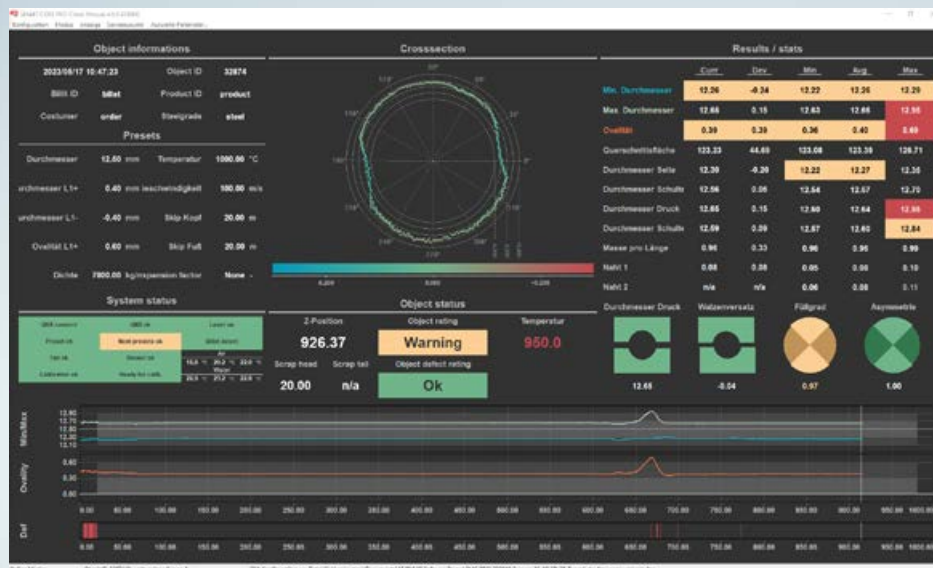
Object informations

2023/05/17 10:47:23 Object ID 32874

Billit ID billet Product ID product

Costumer order Steelgrade steel

Presets

Durchmesser 12.60 mm Temperatur 1000.00 °C

urchmesser L1+ 0.40 mm ieschwindigkeit 100.00 m/s

urchmesser L1- -0.40 mm Skip Kopf 20.00 m

Ovalität L1+ 0.60 mm Skip Fuß 20.00 m

Dichte 7800.00 kg/m xpansion factor None

System status

Crosssection

Object status

Z-Position 926.37

Object rating Warning

Temperatur 950.0

Scrap head 20.00

Scrap tail n/a

Object defect rating Ok

Results / stats

| | Curr | Dev | Min | Avg | Max |
|---|---|---|---|---|---|
| Min. Durchmesser | 12.26 | -0.34 | 12.22 | 12.26 | 12.29 |
| Max. Durchmesser | 12.65 | 0.15 | 12.63 | 12.66 | 12.95 |
| Ovalität | 0.39 | 0.39 | 0.36 | 0.40 | 0.69 |
| Querschnittsfläche | 123.23 | 44.65 | 123.08 | 123.39 | 126.71 |
| Durchmesser Seite | 12.30 | -0.20 | 12.22 | 12.27 | 12.35 |
| Durchmesser Schulte | 12.56 | 0.06 | 12.54 | 12.57 | 12.70 |
| Durchmesser Druck | 12.65 | 0.15 | 12.60 | 12.64 | 12.96 |
| Durchmesser Schulte | 12.59 | 0.09 | 12.57 | 12.60 | 12.84 |
| Masse pro Länge | 0.96 | 0.33 | 0.96 | 0.96 | 0.99 |
| Naht 1 | 0.08 | 0.08 | 0.05 | 0.06 | 0.10 |
| Naht 2 | n/a | n/a | 0.06 | 0.08 | 0.11 |

Durchmesser Druck 12.65

Walzenversatz -0.04

Füllgrad 0.97

Asymmetrie 1.00

Min/Max

Ovality

Def